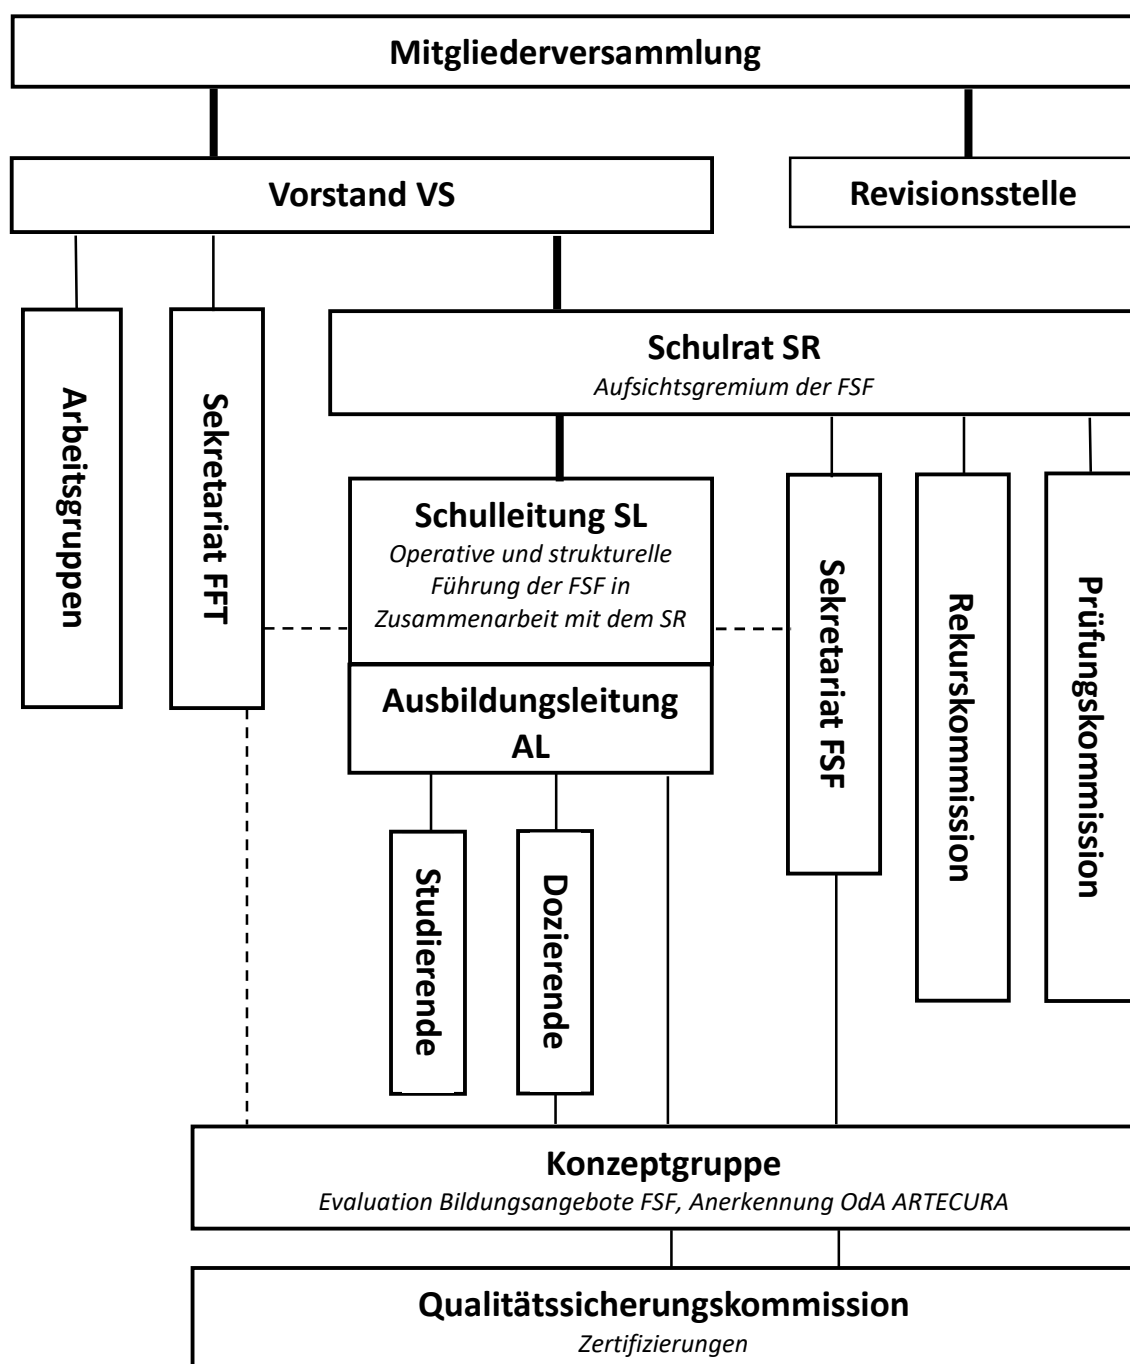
Mitgliederversammlung

Vorstand VS

Revisionsstelle

Arbeitsgruppen

Sekretariat FFT

Schulrat SR
*Aufsichtsgremium der FSF*

Schulleitung SL
*Operative und strukturelle Führung der FSF in Zusammenarbeit mit dem SR*

Ausbildungsleitung AL

Sekretariat FSF

Rekurskommission

Prüfungskommission

Studierende

Dozierende

Konzeptgruppe
*Evaluation Bildungsangebote FSF, Anerkennung OdA ARTECURA*

Qualitätssicherungskommission
*Zertifizierungen*